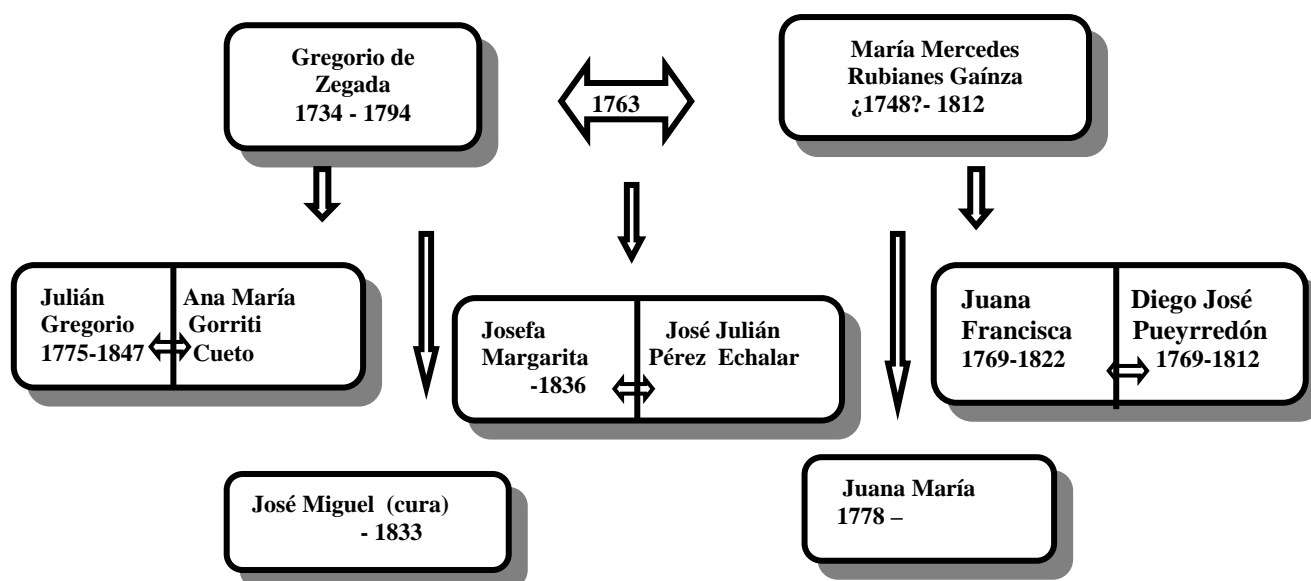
Gregorio de Zegada
1734 - 1794

1763

María Mercedes Rubianes Gaínza
¿1748?- 1812

Julián Gregorio
1775-1847

Ana María Gorriti Cueto

Josefa Margarita
-1836

José Julián Pérez Echalar

Juana Francisca
1769-1822

Diego José Pueyrredón
1769-1812

José Miguel (cura)
- 1833

Juana María
1778 –